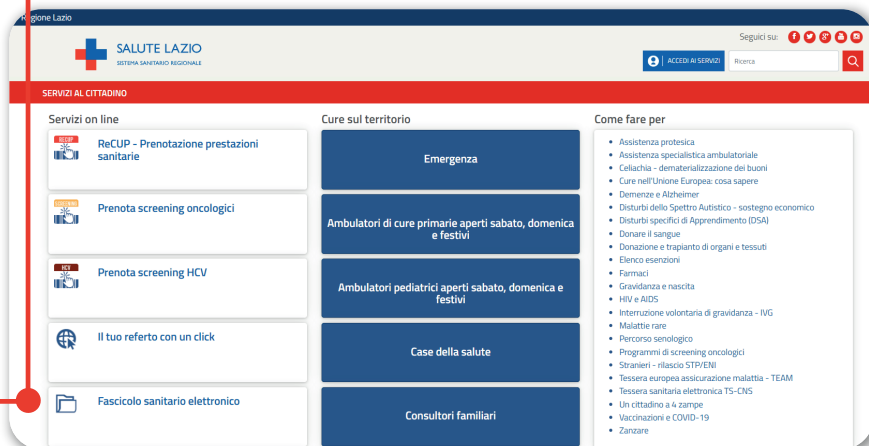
Regione Lazio

SALUTE LAZIO
SISTEMA SANITARIO REGIONALE

Seguici su:

ACCEDI AI SERVIZI

Ricerca

SERVIZI AL CITTADINO

Servizi on line

RECUP
ReCUP - Prenotazione prestazioni sanitarie

SCREENING
Prenota screening oncologici

HCV
Prenota screening HCV

Il tuo referto con un click

Fascicolo sanitario elettronico

Cure sul territorio

Emergenza

Ambulatori di cure primarie aperti sabato, domenica e festivi

Ambulatori pediatrici aperti sabato, domenica e festivi

Case della salute

Consultori familiari

Come fare per

- Assistenza protesica
- Assistenza specialistica ambulatoriale
- Celiachia - dematerializzazione dei buoni
- Cure nell'Unione Europea: cosa sapere
- Demenze e Alzheimer
- Disturbi dello Spettro Autistico - sostegno economico
- Disturbi specifici di Apprendimento (DSA)
- Donare il sangue
- Donazione e trapianto di organi e tessuti
- Elenco esenzioni
- Farmaci
- Gravidanza e nascita
- HIV e AIDS
- Interruzione volontaria di gravidanza - IVG
- Malattie rare
- Percorso senologico
- Programmi di screening oncologici
- Stranieri - rilascio STP/ENI
- Tessera europea assicurazione malattia - TEAM
- Tessera sanitaria elettronica TS-CNS
- Un cittadino a 4 zampe
- Vaccinazioni e COVID-19
- Zanzare